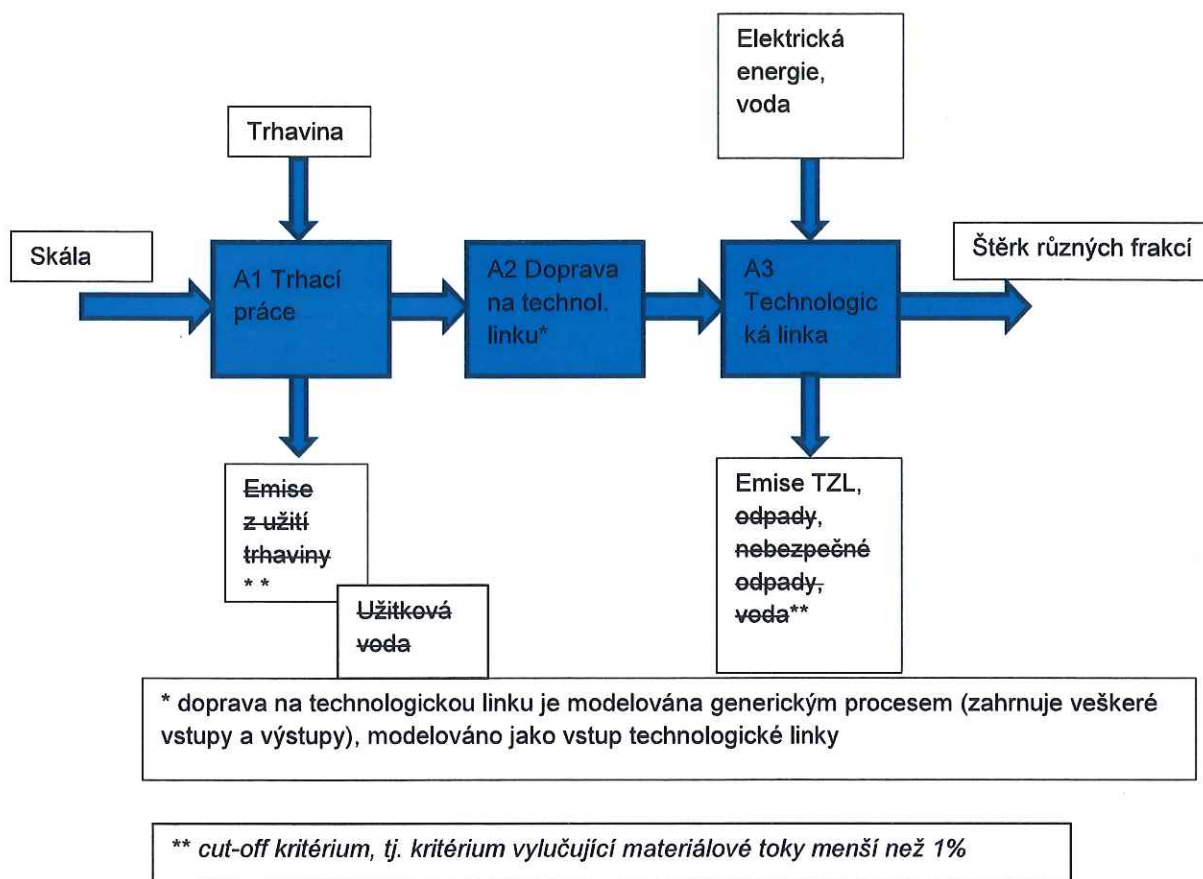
Elektrická energie, voda

Trhavina

Skála

A1 Trhací práce

A2 Doprava na technol. linku*

A3 Technologická linka

Štěrk různých frakcí

Emise z užití trhaviny * *

Užitková voda

Emise TZL, odpady, nebezpečné odpady, voda**

* doprava na technologickou linku je modelována generickým procesem (zahrnuje veškeré vstupy a výstupy), modelováno jako vstup technologické linky

** cut-off kritérium, tj. kritérium vylučující materiálové toky menší než 1%